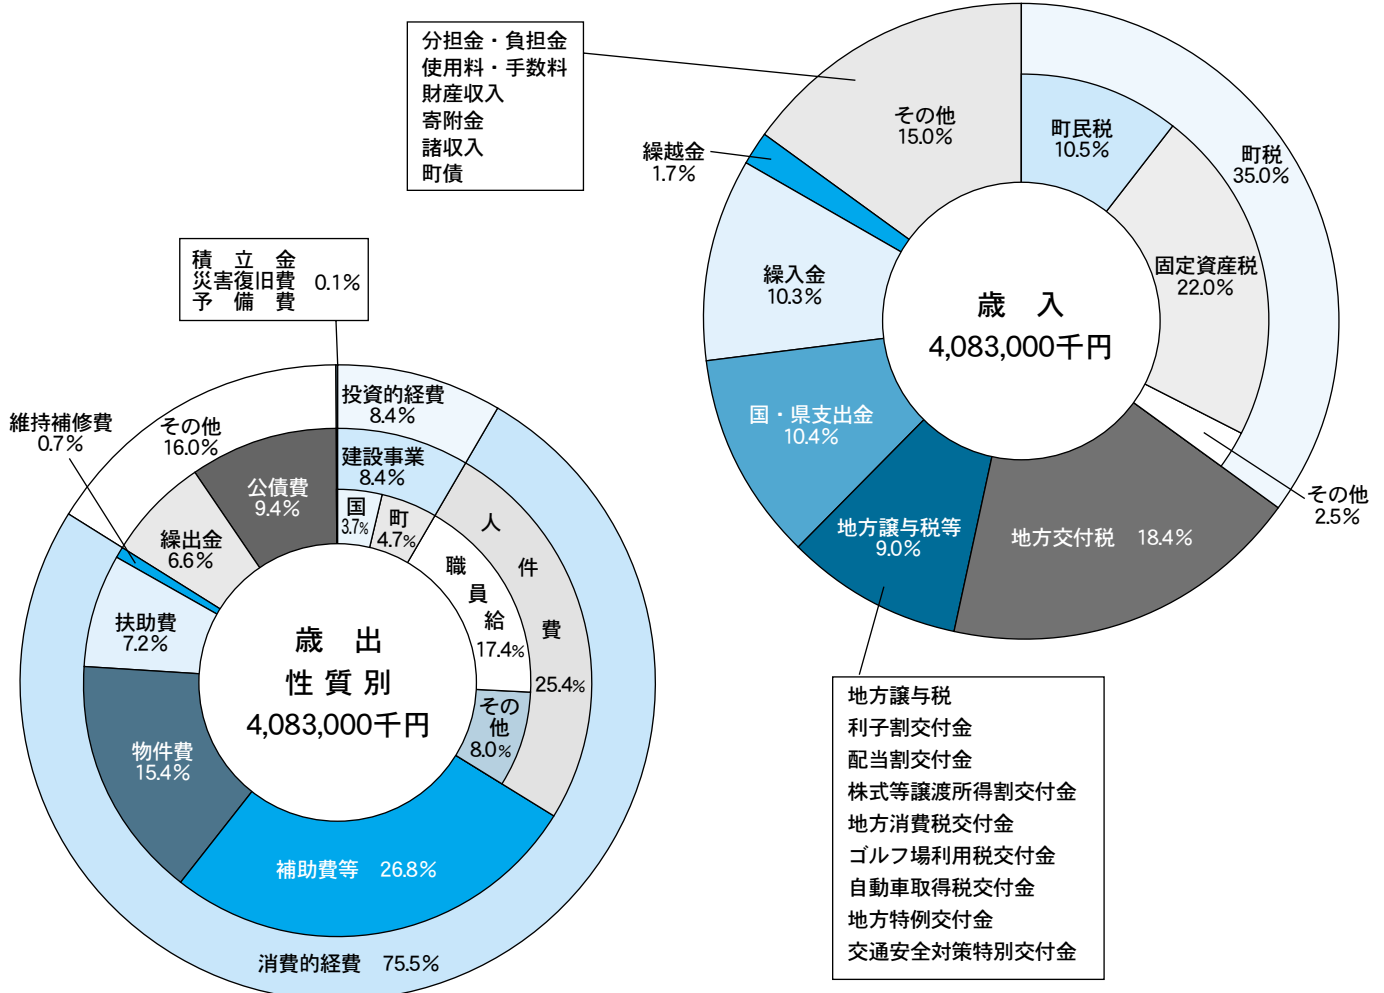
分担金・負担金
使用料・手数料
財産収入
寄附金
諸収入
町債

その他
15.0%

町民税
10.5%

町税
35.0%

繰越金
1.7%

固定資産税
22.0%

繰入金
10.3%

歳　入
4,083,000千円

国・県支出金
10.4%

その他
2.5%

地方譲与税等
9.0%

地方交付税　18.4%

地方譲与税
利子割交付金
配当割交付金
株式等譲渡所得割交付金
地方消費税交付金
ゴルフ場利用税交付金
自動車取得税交付金
地方特例交付金
交通安全対策特別交付金

積　立　金
災害復旧費　0.1%
予　備　費

投資的経費
8.4%

建設事業
8.4%

維持補修費
0.7%

その他
16.0%

公債費
9.4%

国
3.7%

町
4.7%

人件費
25.4%

職員給
17.4%

繰出金
6.6%

扶助費
7.2%

歳　出
性質別
4,083,000千円

その他
8.0%

物件費
15.4%

補助費等　26.8%

消費的経費　75.5%